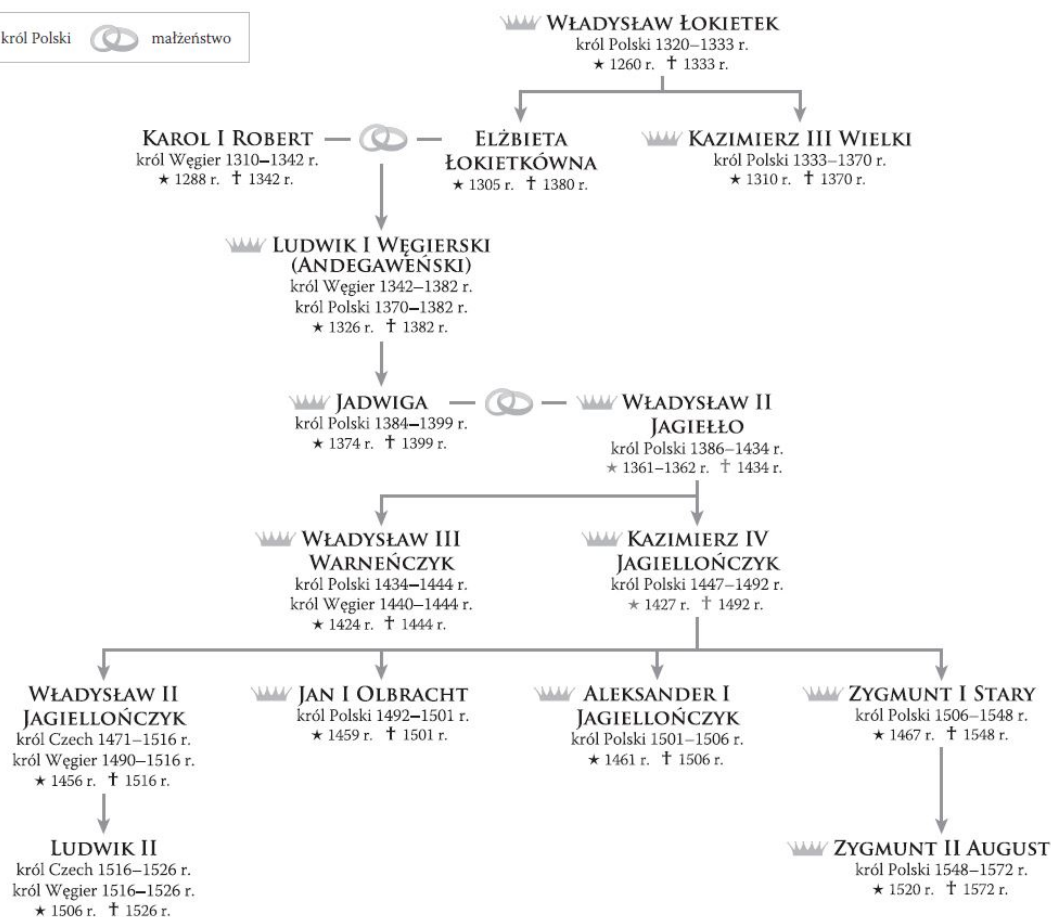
król Polski małżeństwo

WŁADYSŁAW ŁOKIETEK
król Polski 1320–1333 r.
★ 1260 r. † 1333 r.

KAROL I ROBERT
król Węgier 1310–1342 r.
★ 1288 r. † 1342 r.

ELŻBIETA ŁOKIETKÓWNA
★ 1305 r. † 1380 r.

KAZIMIERZ III WIELKI
król Polski 1333–1370 r.
★ 1310 r. † 1370 r.

LUDWIK I WĘGIERSKI (ANDEGAWEŃSKI)
król Węgier 1342–1382 r.
król Polski 1370–1382 r.
★ 1326 r. † 1382 r.

JADWIGA
król Polski 1384–1399 r.
★ 1374 r. † 1399 r.

WŁADYSŁAW II JAGIEŁŁO
król Polski 1386–1434 r.
★ 1361–1362 r. † 1434 r.

WŁADYSŁAW III WARNEŃCZYK
król Polski 1434–1444 r.
król Węgier 1440–1444 r.
★ 1424 r. † 1444 r.

KAZIMIERZ IV JAGIELLOŃCZYK
król Polski 1447–1492 r.
★ 1427 r. † 1492 r.

WŁADYSŁAW II JAGIELLOŃCZYK
król Czech 1471–1516 r.
król Węgier 1490–1516 r.
★ 1456 r. † 1516 r.

JAN I OLBRACHT
król Polski 1492–1501 r.
★ 1459 r. † 1501 r.

ALEKSANDER I JAGIELLOŃCZYK
król Polski 1501–1506 r.
★ 1461 r. † 1506 r.

ZYGMUNT I STARY
król Polski 1506–1548 r.
★ 1467 r. † 1548 r.

LUDWIK II
król Czech 1516–1526 r.
król Węgier 1516–1526 r.
★ 1506 r. † 1526 r.

ZYGMUNT II AUGUST
król Polski 1548–1572 r.
★ 1520 r. † 1572 r.